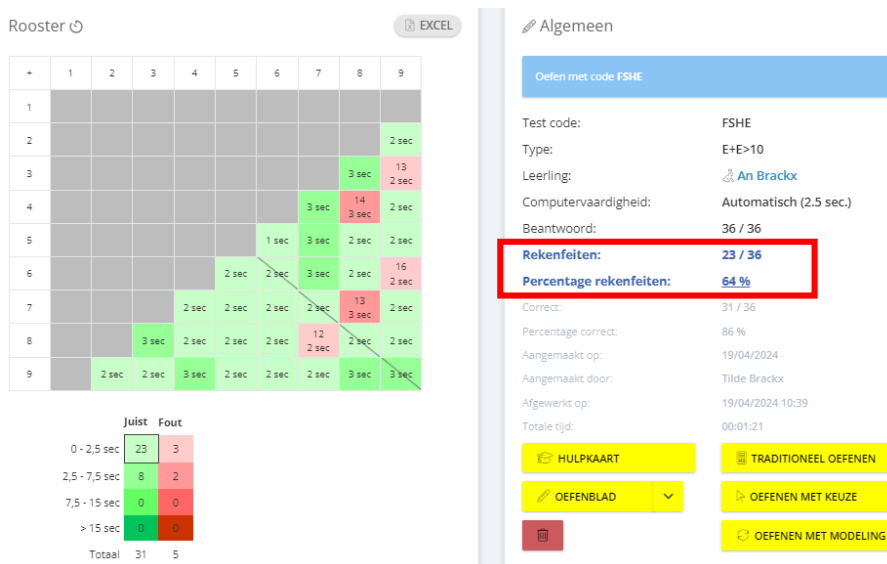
Rooster

EXCEL

| + | 1 | 2 | 3 | 4 | 5 | 6 | 7 | 8 | 9 |
|---|---|---|---|---|---|---|---|---|---|
| 1 | | | | | | | | | |
| 2 | | | | | | | | | 2 sec |
| 3 | | | | | | | | 3 sec | 13 2 sec |
| 4 | | | | | | | 3 sec | 14 3 sec | 2 sec |
| 5 | | | | | | 1 sec | 3 sec | 2 sec | 2 sec |
| 6 | | | | | 2 sec | 2 sec | 3 sec | 2 sec | 16 2 sec |
| 7 | | | | 2 sec | 2 sec | 2 sec | 2 sec | 13 3 sec | 2 sec |
| 8 | | | 3 sec | 2 sec | 2 sec | 2 sec | 12 2 sec | 2 sec | 2 sec |
| 9 | | 2 sec | 2 sec | 3 sec | 2 sec | 2 sec | 2 sec | 3 sec | 3 sec |

| | Juist | Fout |
|---|---|---|
| 0 - 2,5 sec | 23 | 3 |
| 2,5 - 7,5 sec | 8 | 2 |
| 7,5 - 15 sec | 0 | 0 |
| > 15 sec | 0 | 0 |
| Totaal | 31 | 5 |

Algemeen

Oefen met code FSHE

Test code: FSHE
Type: E+E>10
Leerling: An Brackx
Computervaardigheid: Automatisch (2.5 sec.)
Beantwoord: 36 / 36
Rekenfeiten: 23 / 36
Percentage rekenfeiten: 64 %
Correct: 31 / 36
Percentage correct: 86 %
Aangemaakt op: 19/04/2024
Aangemaakt door: Tilde Brackx
Afgewerkt op: 19/04/2024 10:39
Totale tijd: 00:01:21

HULPKAART
TRADITIONEEL OEFENEN
OEFENBLAD
OEFENEN MET KEUZE
OEFENEN MET MODELING